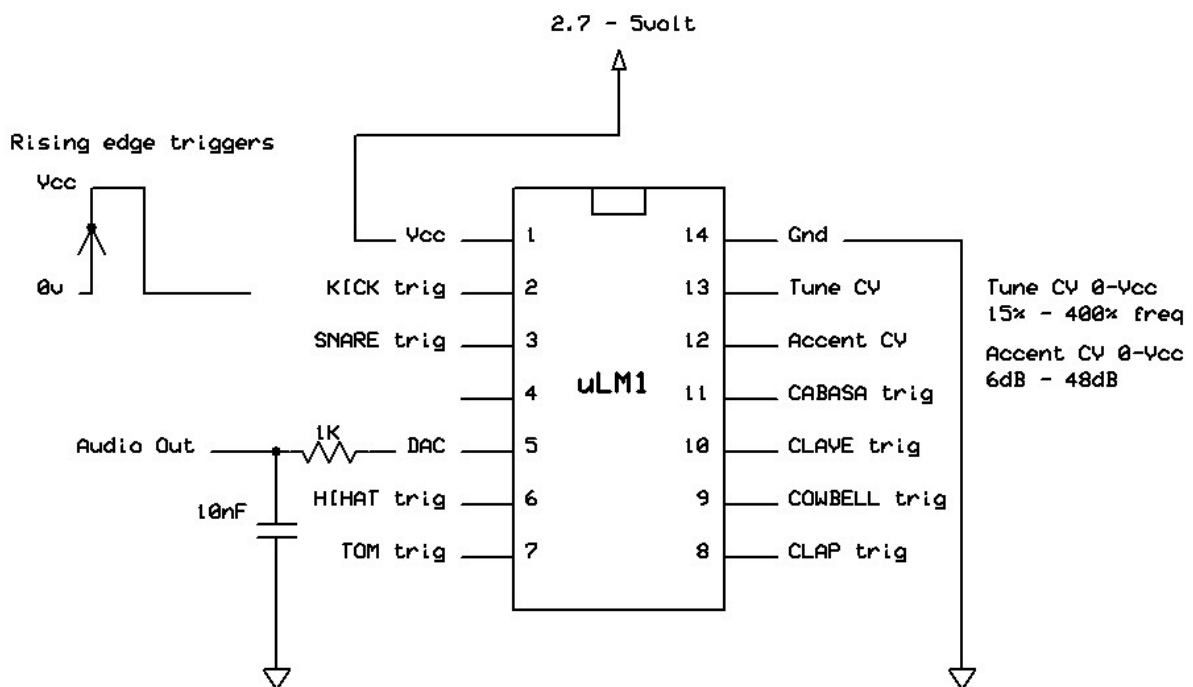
2.7 - 5volt

Rising edge triggers

Vcc

0v

Vcc 1
KICK trig 2
SNARE trig 3
4
Audio Out
1K
DAC 5
10nF
HIHAT trig 6
TOM trig 7

uLM1

14 Gnd
13 Tune CV
12 Accent CV
11 CABASA trig
10 CLAVE trig
9 COWBELL trig
8 CLAP trig

Tune CV 0-Vcc
15% - 400% freq

Accent CV 0-Vcc
6dB - 48dB